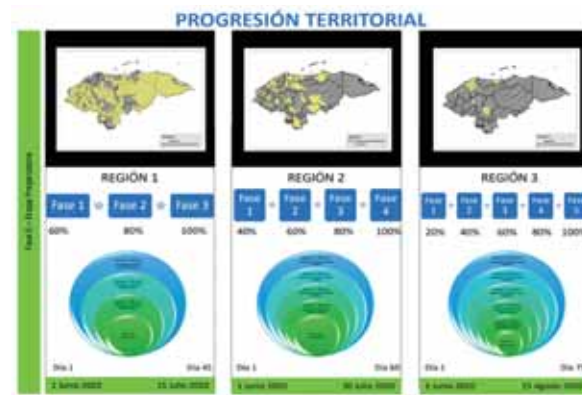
PROGRESIÓN TERRITORIAL

Fase 0 – Etapa Preparatoria

REGIÓN 1

Fase 1 Fase 2 Fase 3

60% 80% 100%

Día 1 Día 45

1 junio 2020 15 julio 2020

REGIÓN 2

Fase 1 Fase 2 Fase 3 Fase 4

40% 60% 80% 100%

Día 1 Día 60

1 junio 2020 30 julio 2020

REGIÓN 3

Fase 1 Fase 2 Fase 3 Fase 4 Fase 5

20% 40% 60% 80% 100%

Día 1 Día 7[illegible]

1 junio 2020 15 agosto 2020